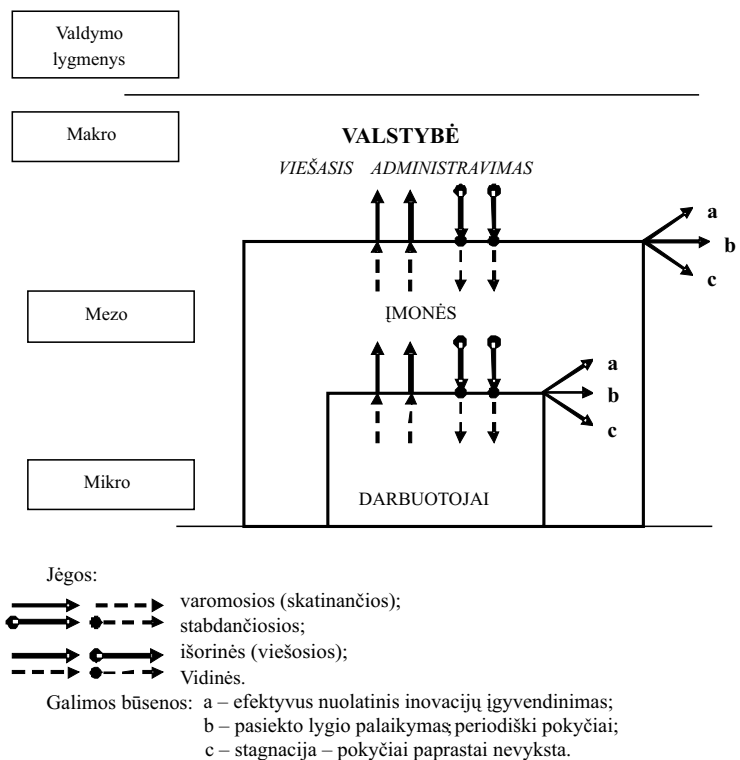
Valdymo lygmenys

Makro

VALSTYBĖ

VIEŠASIS ADMINISTRAVIMAS

a
b
c

Mezo

ĮMONĖS

a
b
c

Mikro

DARBUOTOJAI

Jėgos:

varomosios (skatinančios);
stabdančiosios;
išorinės (viešosios);
Vidinės.

Galimos būsenos: a – efektyvus nuolatinis inovacijų įgyvendinimas;
b – pasiekto lygio palaikymas; periodiški pokyčiai;
c – stagnacija – pokyčiai paprastai nevyksta.